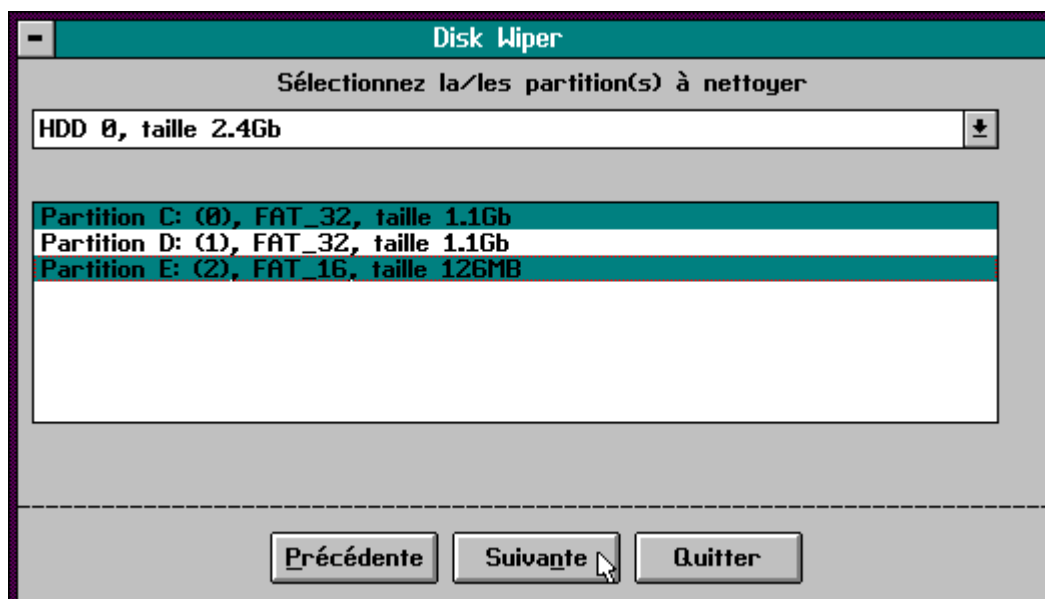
Disk Wiper

Sélectionnez la/les partition(s) à nettoyer

HDD 0, taille 2.4Gb

Partition C: (0), FAT_32, taille 1.1Gb
Partition D: (1), FAT_32, taille 1.1Gb
Partition E: (2), FAT_16, taille 126MB

Précédente
Suivante
Quitter